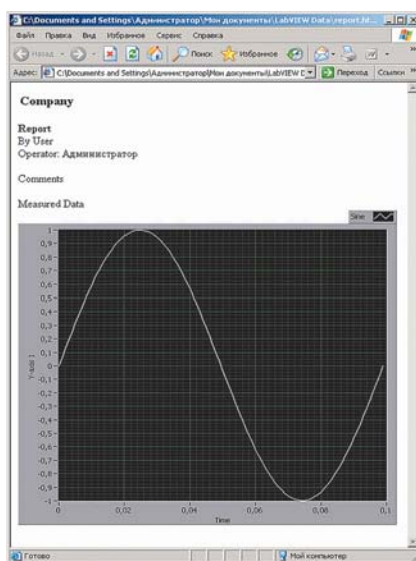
C:\Documents and Settings\Администратор\Мои документы\LabVIEW Data\report.ht...

Файл Правка Вид Избранное Сервис Справка

Назад Поиск Избранное

Адрес: C:\Documents and Settings\Администратор\Мои документы\LabVIEW D Переход Ссылки

Company

Report
By User
Operator: Администратор

Comments

Measured Data

Sine

1
0,9
0,8
0,7
0,6
0,5
0,4
0,3
0,2
0,1
0
-0,1
-0,2
-0,3
-0,4
-0,5
-0,6
-0,7
-0,8
-0,9
-1

Y-axis 1

0 0,02 0,04 0,06 0,08 0,1

Time

Готово

Мой компьютер